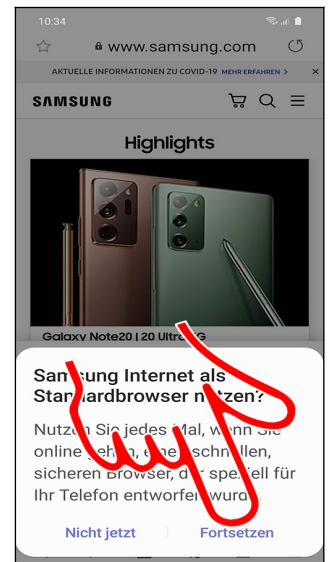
10:34

www.samsung.com

AKTUELLE INFORMATIONEN ZU COVID-19 MEHR ERFAHREN >

SAMSUNG

Highlights

Galaxy Note20 | 20 Ultra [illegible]

Samsung Internet als Standardbrowser nutzen?

Nutzen Sie jedes Mal, wenn Sie online gehen, einen schnellen, sicheren Browser, der speziell für Ihr Telefon entworfen wurde.

Nicht jetzt

Fortsetzen